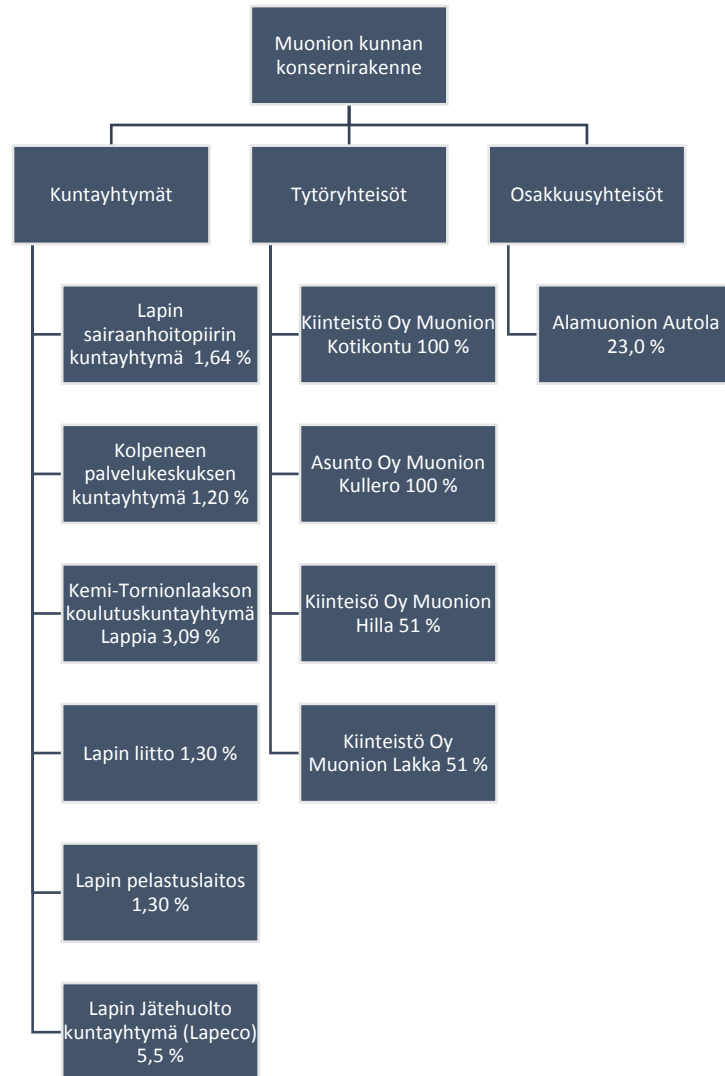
Muonion kunnan konsernirakenne

Kuntayhtymät

Tytöryhteisöt

Osakkuusyhteisöt

Lapin sairaanhoitopiirin kuntayhtymä 1,64 %

Kolpeneen palvelukeskuksen kuntayhtymä 1,20 %

Kemi-Tornionlaakson koulutuskuntayhtymä Lappia 3,09 %

Lapin liitto 1,30 %

Lapin pelastuslaitos 1,30 %

Lapin Jätehuolto kuntayhtymä (Lapeco) 5,5 %

Kiinteistö Oy Muonion Kotikontu 100 %

Asunto Oy Muonion Kullero 100 %

Kiinteisö Oy Muonion Hilla 51 %

Kiinteistö Oy Muonion Lakka 51 %

Alamuonion Autola 23,0 %